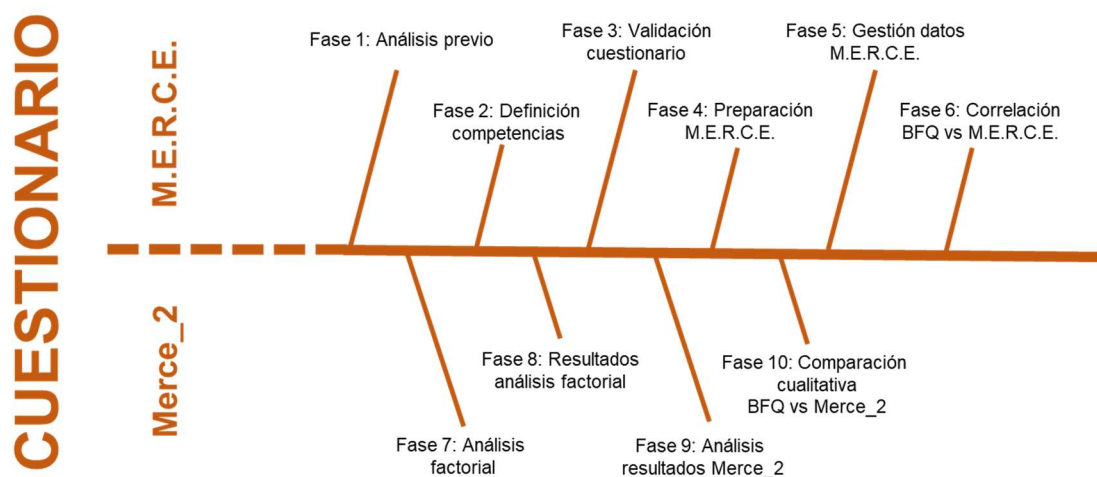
CUESTIONARIO

M.E.R.C.E.

Merce_2

Fase 1: Análisis previo

Fase 2: Definición competencias

Fase 3: Validación cuestionario

Fase 4: Preparación M.E.R.C.E.

Fase 5: Gestión datos M.E.R.C.E.

Fase 6: Correlación BFQ vs M.E.R.C.E.

Fase 7: Análisis factorial

Fase 8: Resultados análisis factorial

Fase 9: Análisis resultados Merce_2

Fase 10: Comparación cualitativa BFQ vs Merce_2